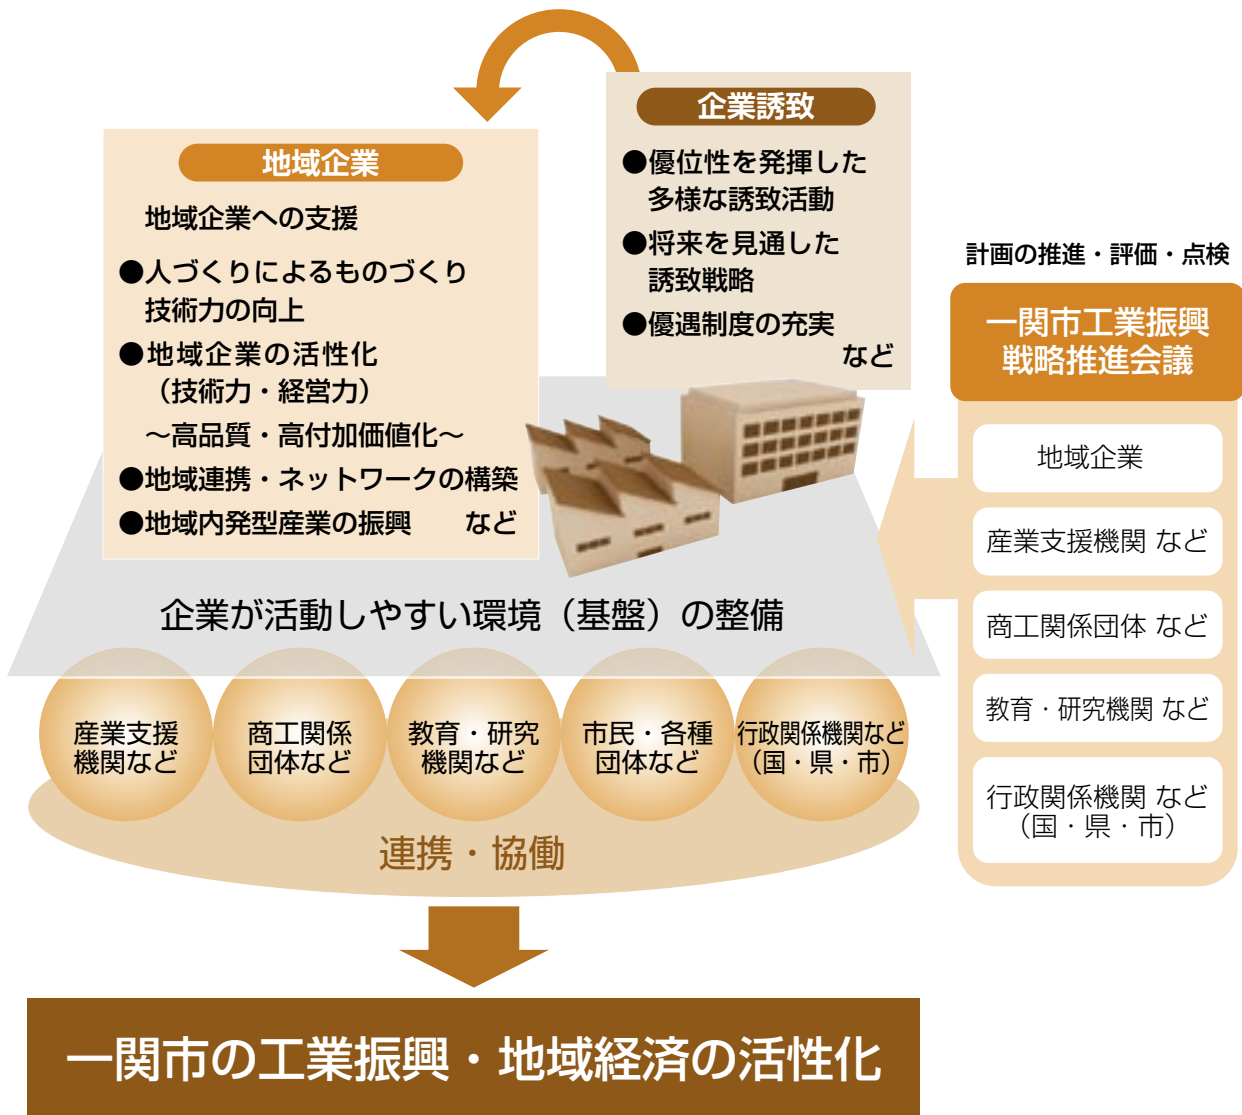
企業誘致

●優位性を発揮した多様な誘致活動

●将来を見通した誘致戦略

●優遇制度の充実

など

地域企業

地域企業への支援

●人づくりによるものづくり技術力の向上

●地域企業の活性化（技術力・経営力）～高品質・高付加価値化～

●地域連携・ネットワークの構築

●地域内発型産業の振興　など

企業が活動しやすい環境（基盤）の整備

産業支援機関など

商工関係団体など

教育・研究機関など

市民・各種団体など

行政関係機関など（国・県・市）

連携・協働

計画の推進・評価・点検

一関市工業振興戦略推進会議

地域企業

産業支援機関 など

商工関係団体 など

教育・研究機関 など

行政関係機関 など（国・県・市）

一関市の工業振興・地域経済の活性化